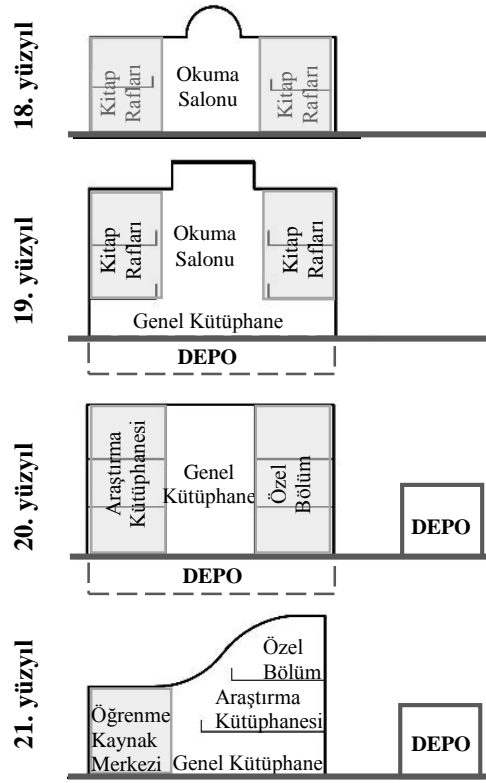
18. yüzyıl

Kitap Rafları

Okuma Salonu

Kitap Rafları

19. yüzyıl

Kitap Rafları

Okuma Salonu

Kitap Rafları

Genel Kütüphane

DEPO

20. yüzyıl

Araştırma Kütüphanesi

Genel Kütüphane

Özel Bölüm

DEPO

DEPO

21. yüzyıl

Özel Bölüm

Araştırma Kütüphanesi

Öğrenme Kaynak Merkezi

Genel Kütüphane

DEPO